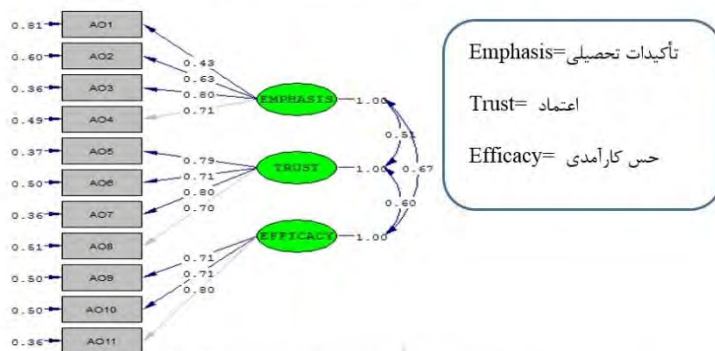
0.81 AO1
0.60 AO2
0.36 AO3
0.49 AO4
0.37 AO5
0.50 AO6
0.36 AO7
0.51 AO8
0.50 AO9
0.50 AO10
0.36 AO11

0.43
0.63
0.80
0.71
EMPHASIS 1.00

0.79
0.71
0.80
0.70
TRUST 1.00

0.71
0.71
0.80
EFFICACY 1.00

0.51
0.67
0.60

Emphasis=تأکیدات تحصیلی

Trust= اعتماد

Efficacy= حس کارآمدی